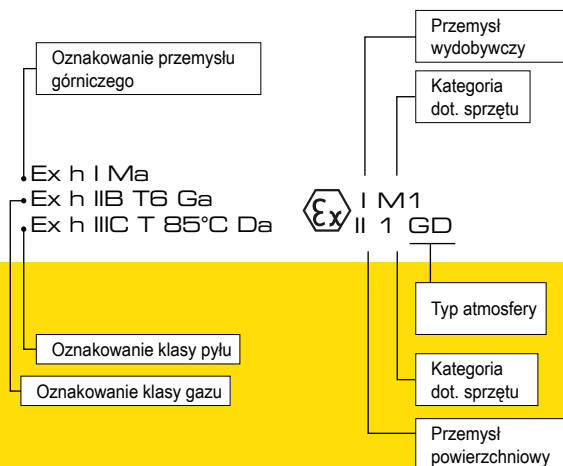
Oznakowanie przemysłu górniczego

Ex h I Ma
Ex h IIB T6 Ga
Ex h IIIC T 85°C Da

Oznakowanie klasy pyłu

Oznakowanie klasy gazu

Przemysł wydobywczy

Kategoria dot. sprzętu

I M1
II 1 GD

Typ atmosfery

Kategoria dot. sprzętu

Przemysł powierzchniowy